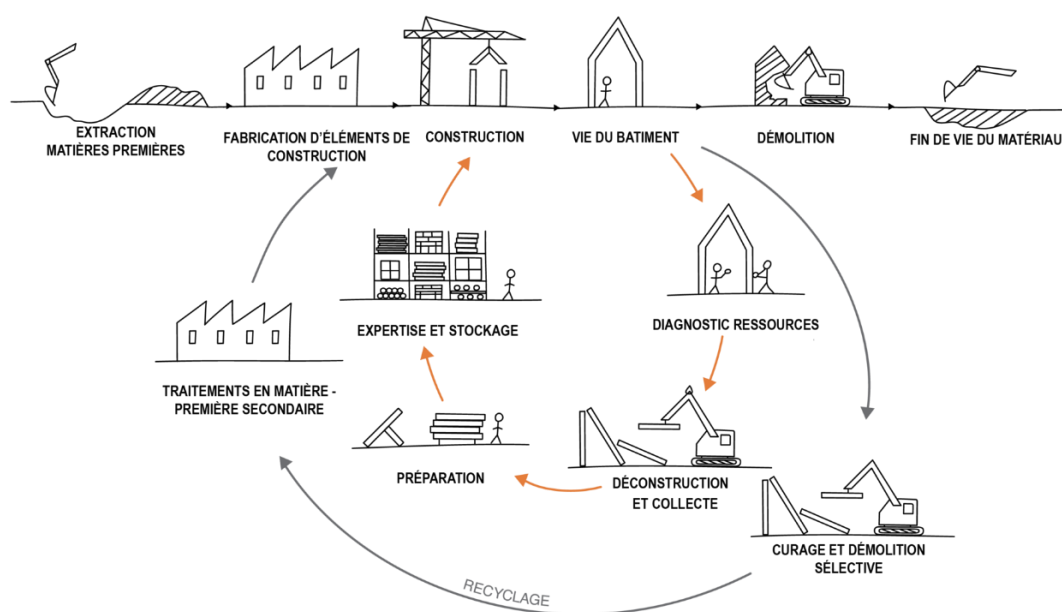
EXTRACTION MATIÈRES PREMIÈRES

FABRICATION D'ÉLÉMENTS DE CONSTRUCTION

CONSTRUCTION

VIE DU BATIMENT

DÉMOLITION

FIN DE VIE DU MATÉRIAU

EXPERTISE ET STOCKAGE

DIAGNOSTIC RESSOURCES

TRAITEMENTS EN MATIÈRE - PREMIÈRE SECONDAIRE

PRÉPARATION

DÉCONSTRUCTION ET COLLECTE

CURAGE ET DÉMOLITION SÉLECTIVE

RECYCLAGE